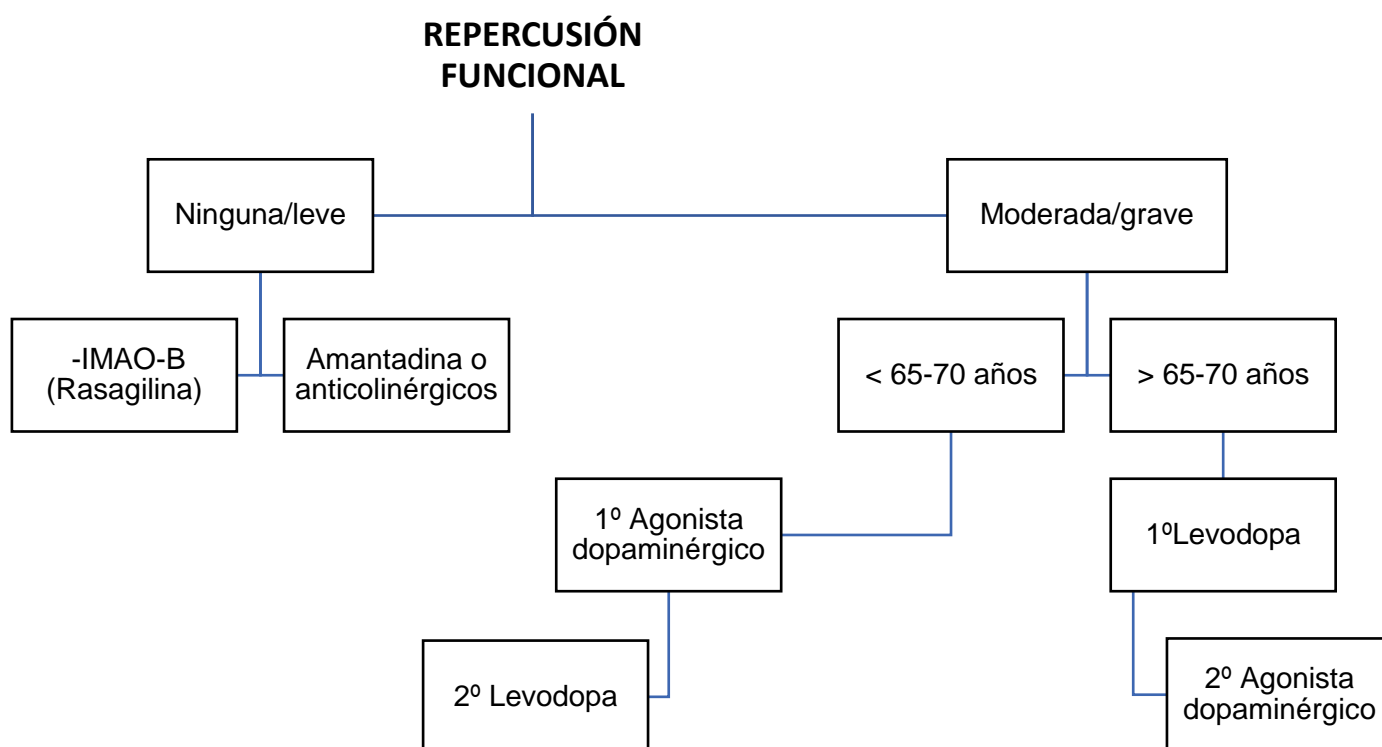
REPERCUSIÓN FUNCIONAL

Ninguna/leve

Moderada/grave

-IMAO-B (Rasagilina)

Amantadina o anticolinérgicos

< 65-70 años

> 65-70 años

1º Agonista dopaminérgico

1ºLevodopa

2º Levodopa

2º Agonista dopaminérgico